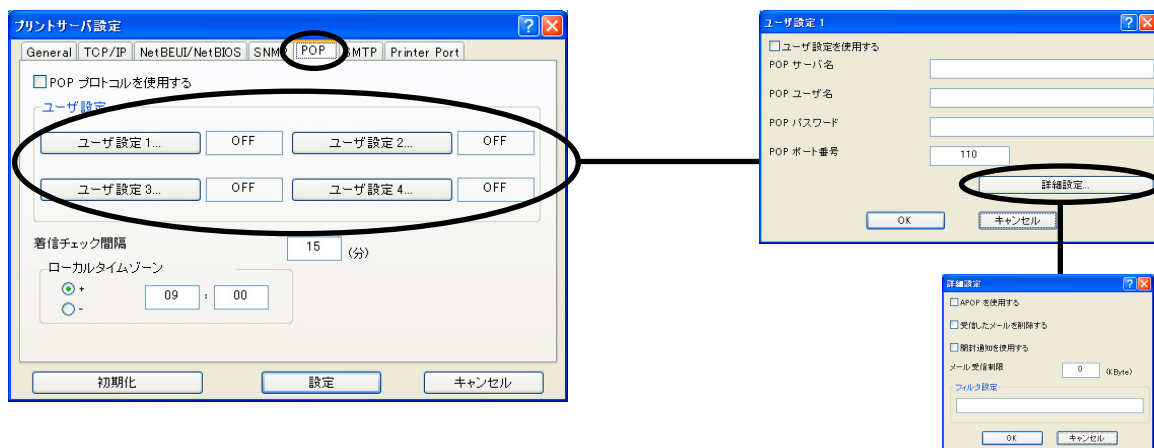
プリントサーバ設定

General TCP/IP NetBEUI/NetBIOS SNM POP SMTP Printer Port

☐POP プロトコルを使用する

ユーザ設定

ユーザ設定 1... OFF ユーザ設定 2... OFF

ユーザ設定 3... OFF ユーザ設定 4... OFF

着信チェック間隔 15 (分)

ローカルタイムゾーン

+

-

09 : 00

初期化 設定 キャンセル

ユーザ設定 1

☐ユーザ設定を使用する

POP サーバ名

POP ユーザ名

POP パスワード

POP ポート番号 110

詳細設定...

OK キャンセル

詳細設定

☐APOP を使用する

☐受信したメールを削除する

☐開封通知を使用する

メール受信制限 0 (KByte)

フィルタ設定

OK キャンセル